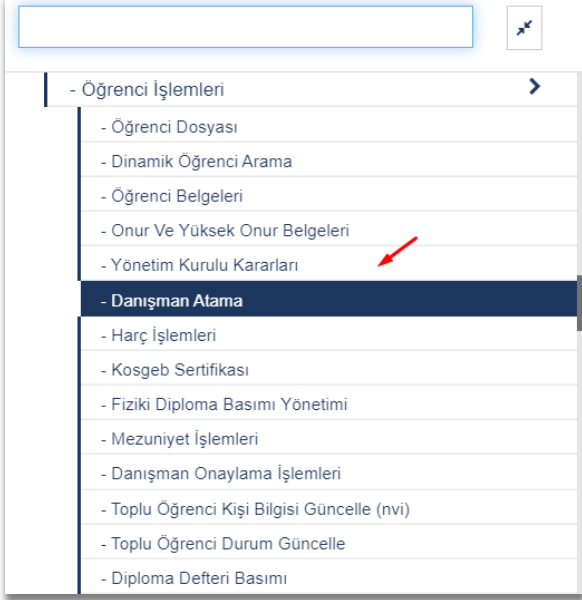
- Öğrenci İşlemleri

- Öğrenci Dosyası

- Dinamik Öğrenci Arama

- Öğrenci Belgeleri

- Onur Ve Yüksek Onur Belgeleri

- Yönetim Kurulu Kararları

- Danışman Atama

- Harç İşlemleri

- Kosgeb Sertifikası

- Fiziki Diploma Basımı Yönetimi

- Mezuniyet İşlemleri

- Danışman Onaylama İşlemleri

- Toplu Öğrenci Kişi Bilgisi Güncelle (nvi)

- Toplu Öğrenci Durum Güncelle

- Diploma Defteri Basımı